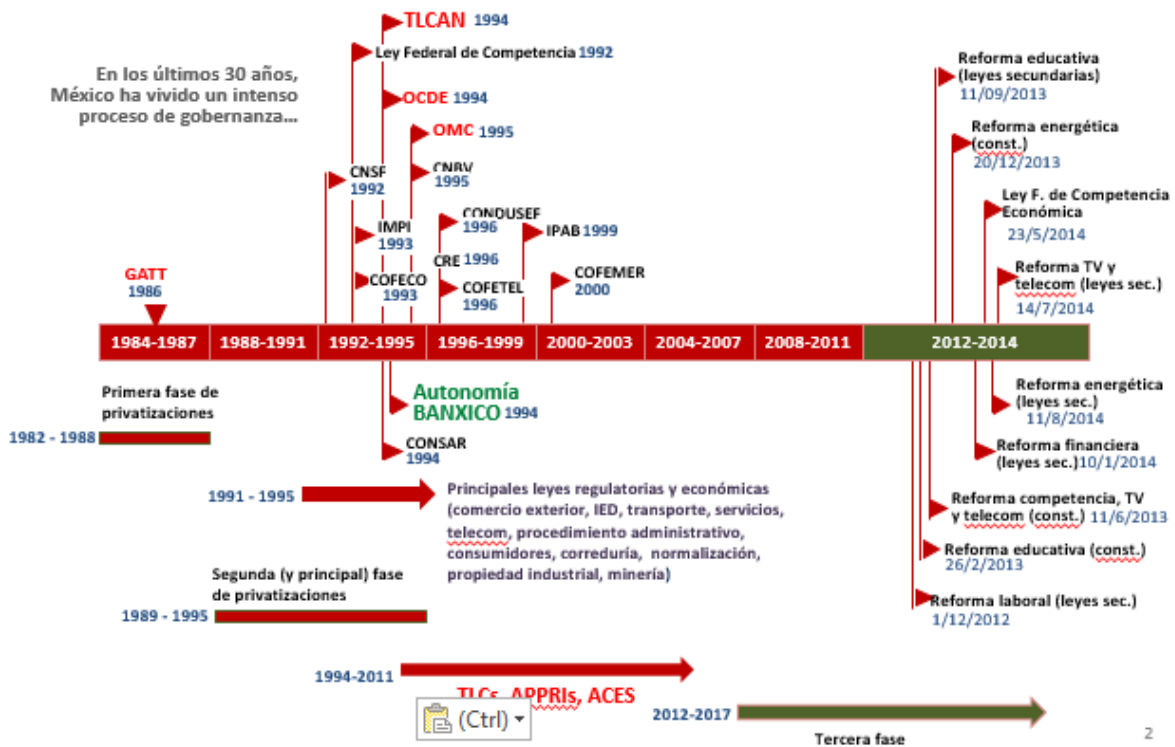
En los últimos 30 años, México ha vivido un intenso proceso de gobernanza...

TLCAN 1994
Ley Federal de Competencia 1992
OCDE 1994
OMC 1995
CNSF 1992
CNBV 1995
IMPI 1993
CONDUSEF 1996
IPAB 1999
CRE 1996
COFECO 1993
COFETEL 1996
COFEMER 2000
GATT 1986

| 1984-1987 | 1988-1991 | 1992-1995 | 1996-1999 | 2000-2003 | 2004-2007 | 2008-2011 | 2012-2014 |
|---|---|---|---|---|---|---|---|

Reforma educativa (leyes secundarias) 11/09/2013
Reforma energética (const.) 20/12/2013
Ley F. de Competencia Económica 23/5/2014
Reforma TV y telecom (leyes sec.) 14/7/2014

Primera fase de privatizaciones
1982 - 1988

Autonomía BANXICO 1994
CONSAR 1994

1991 - 1995
Principales leyes regulatorias y económicas (comercio exterior, IED, transporte, servicios, telecom, procedimiento administrativo, consumidores, correduría, normalización, propiedad industrial, minería)

Segunda (y principal) fase de privatizaciones
1989 - 1995

Reforma energética (leyes sec.) 11/8/2014
Reforma financiera (leyes sec.) 10/1/2014
Reforma competencia, TV y telecom (const.) 11/6/2013
Reforma educativa (const.) 26/2/2013
Reforma laboral (leyes sec.) 1/12/2012

1994-2011
TLCs, APPRIs, ACES
(Ctrl)
2012-2017
Tercera fase
2